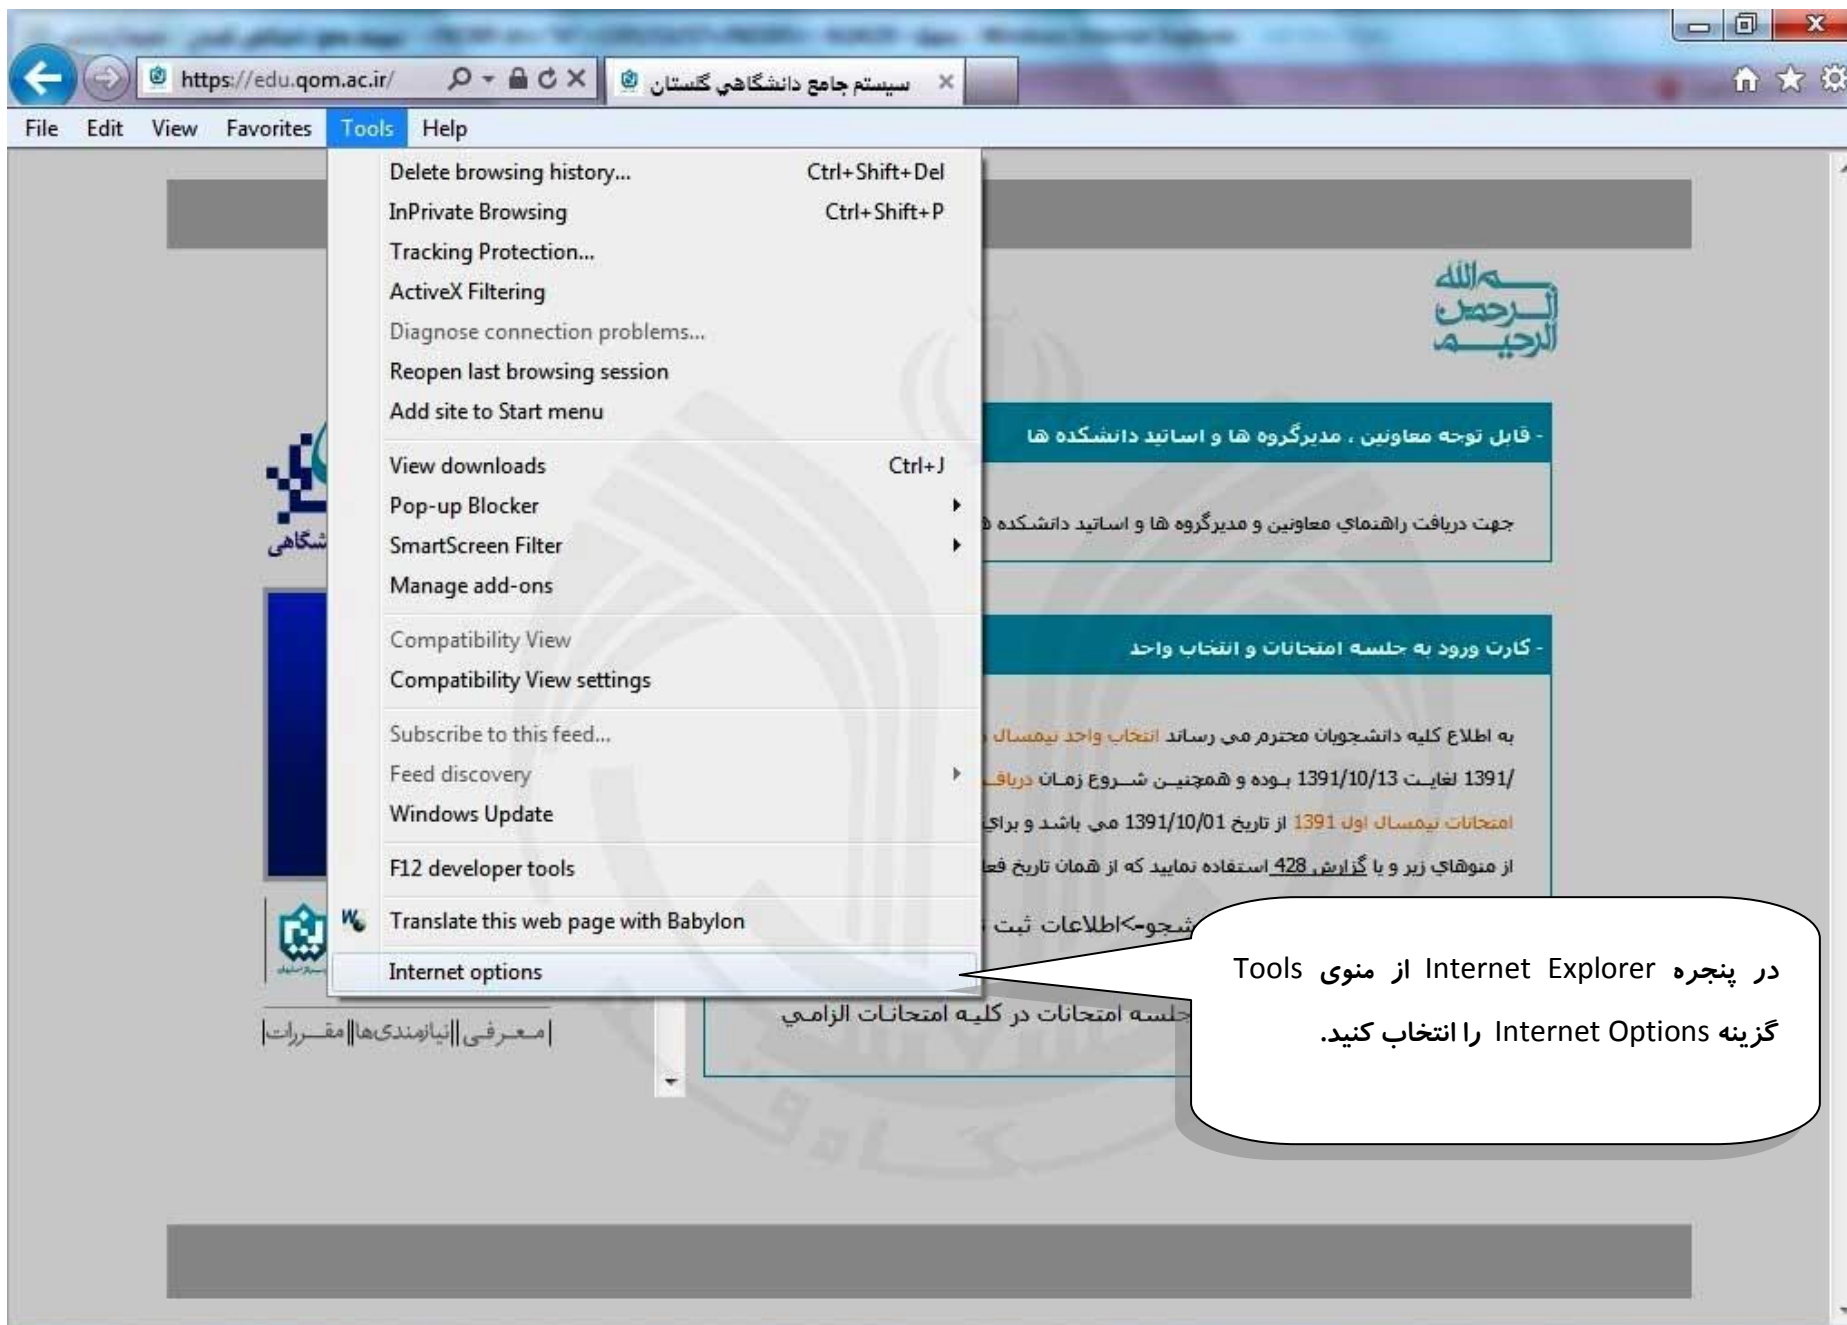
https://edu.qom.ac.ir/
سيستم جامع دانشگاهي گلستان

File Edit View Favorites Tools Help

Delete browsing history... Ctrl+Shift+Del
InPrivate Browsing Ctrl+Shift+P
Tracking Protection...
ActiveX Filtering
Diagnose connection problems...
Reopen last browsing session
Add site to Start menu
View downloads Ctrl+J
Pop-up Blocker
SmartScreen Filter
Manage add-ons
Compatibility View
Compatibility View settings
Subscribe to this feed...
Feed discovery
Windows Update
F12 developer tools
Translate this web page with Babylon
Internet options

بسم الله الرحمن الرحيم

- قابل توجه معاونين ، مديرگروه ها و اساتيد دانشكده ها

جهت دريافت راهنماي معاونين و مديرگروه ها و اساتيد دانشكده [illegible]

- كارت ورود به جلسه امتحانات و انتخاب واحد

به اطلاع كليه دانشجويان محترم مي رساند انتخاب واحد نيمسال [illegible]
/1391 لغايت 1391/10/13 بوده و همچنين شروع زمان دريافـ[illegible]
امتحانات نيمسال اول 1391 از تاريخ 1391/10/01 مي باشد و براي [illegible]
از منوهاي زير و يا گزارش 428 استفاده نماييد كه از همان تاريخ فعا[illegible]
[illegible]شجو->اطلاعات ثبت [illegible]
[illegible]جلسه امتحانات در كليه امتحانات الزامي

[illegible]شگاهی

|معرفی||نیازمندی‌ها||مقررات|

در پنجره Internet Explorer از منوی Tools گزینه Internet Options را انتخاب کنید.